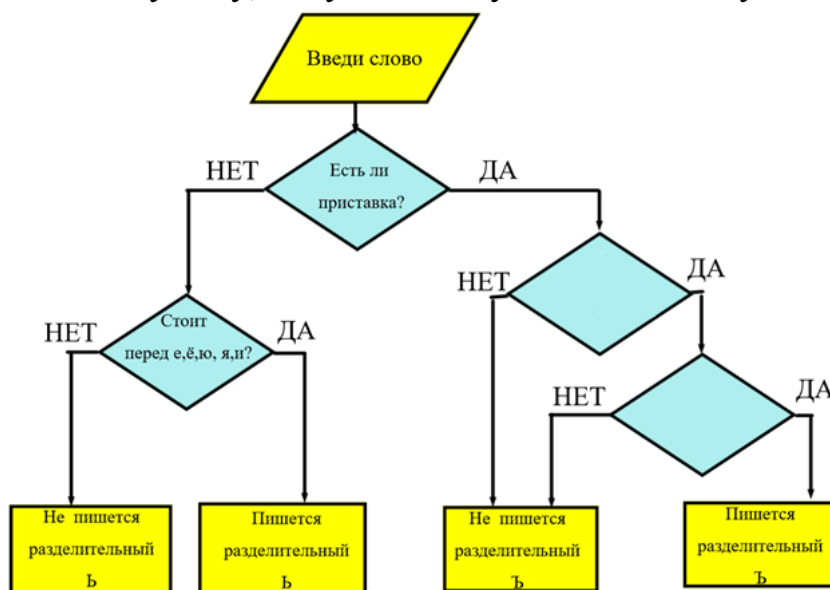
Введи слово

Есть ли приставка?

НЕТ

ДА

НЕТ

Стоит перед е,ё,ю, я,и?

ДА

НЕТ

ДА

НЕТ

ДА

Не пишется разделительный Ь

Пишется разделительный Ь

Не пишется разделительный Ъ

Пишется разделительный Ъ